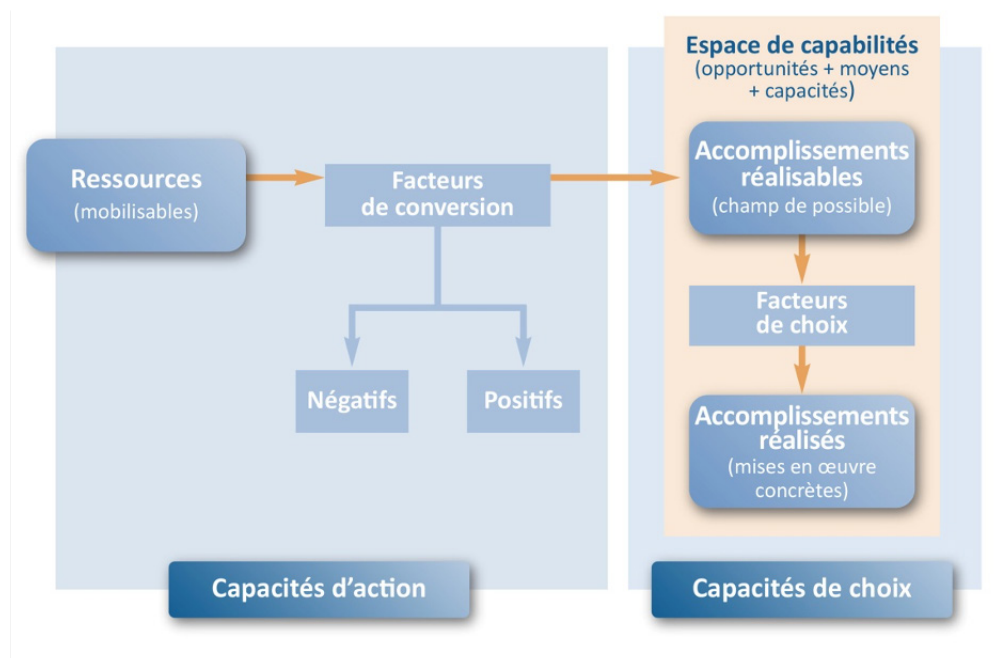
Espace de capabilités
(opportunités + moyens + capacités)

Ressources
(mobilisables)

Facteurs de conversion

Négatifs

Positifs

Accomplissements réalisables
(champ de possible)

Facteurs de choix

Accomplissements réalisés
(mises en œuvre concrètes)

Capacités d'action

Capacités de choix